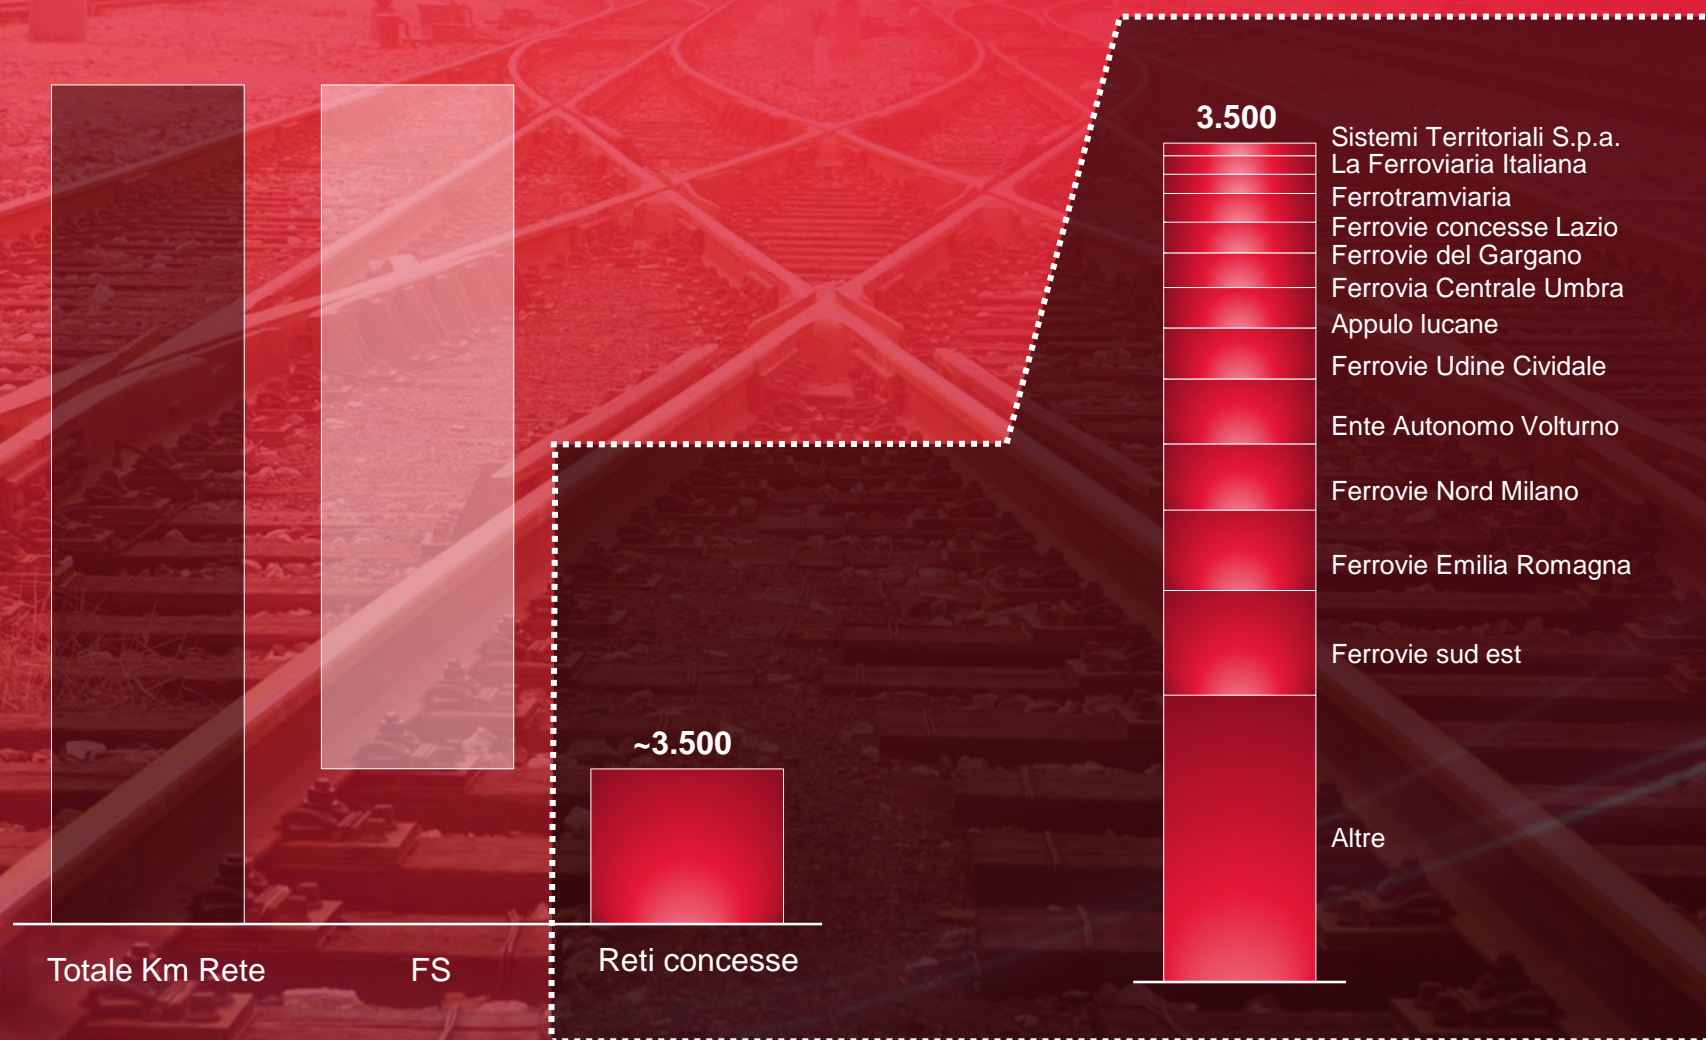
~3.500

Totale Km Rete

FS

Reti concesse

3.500

Sistemi Territoriali S.p.a.
La Ferroviaria Italiana
Ferrotramviaria
Ferrovie concesse Lazio
Ferrovie del Gargano
Ferrovia Centrale Umbra
Appulo lucane
Ferrovie Udine Cividale
Ente Autonomo Volturno
Ferrovie Nord Milano
Ferrovie Emilia Romagna
Ferrovie sud est
Altre